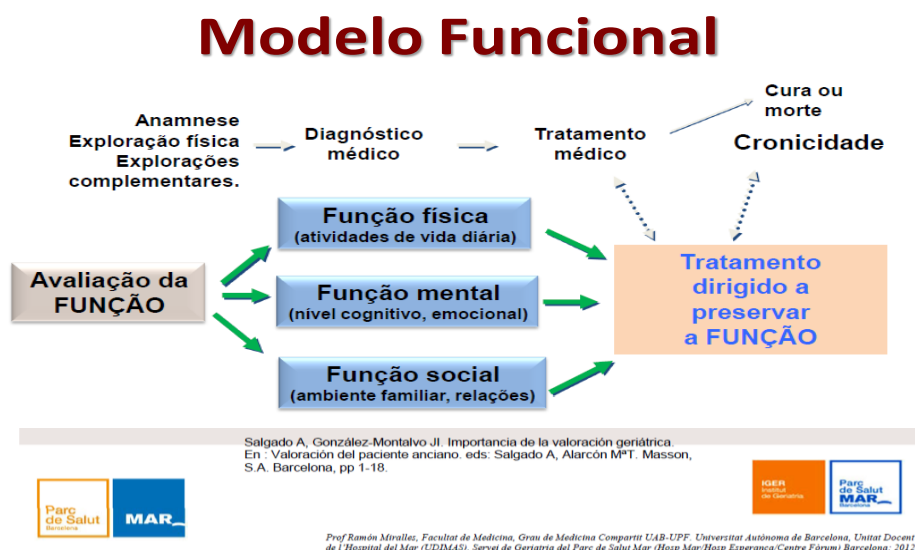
Modelo Funcional

Anamnese
Exploração física
Explorações complementares.

Diagnóstico médico

Tratamento médico

Cura ou morte

Cronicidade

Avaliação da FUNÇÃO

Função física
(atividades de vida diária)

Função mental
(nível cognitivo, emocional)

Função social
(ambiente familiar, relações)

Tratamento dirigido a preservar a FUNÇÃO

Salgado A, González-Montalvo JI. Importancia de la valoración geriátrica.
En : Valoración del paciente anciano. eds: Salgado A, Alarcón MªT. Masson, S.A. Barcelona, pp 1-18.

Parc de Salut Barcelona MAR

IGER Institut de Geriatria

Parc de Salut MAR Barcelona

Prof Ramón Miralles, Facultat de Medicina, Grau de Medicina Compartit UAB-UPF. Universitat Autònoma de Barcelona, Unitat Docent de l'Hospital del Mar (UDIMAS). Servei de Geriatria del Parc de Salut Mar (Hosp Mar/Hosp Esperança/Centre Fòrum) Barcelona: 2013